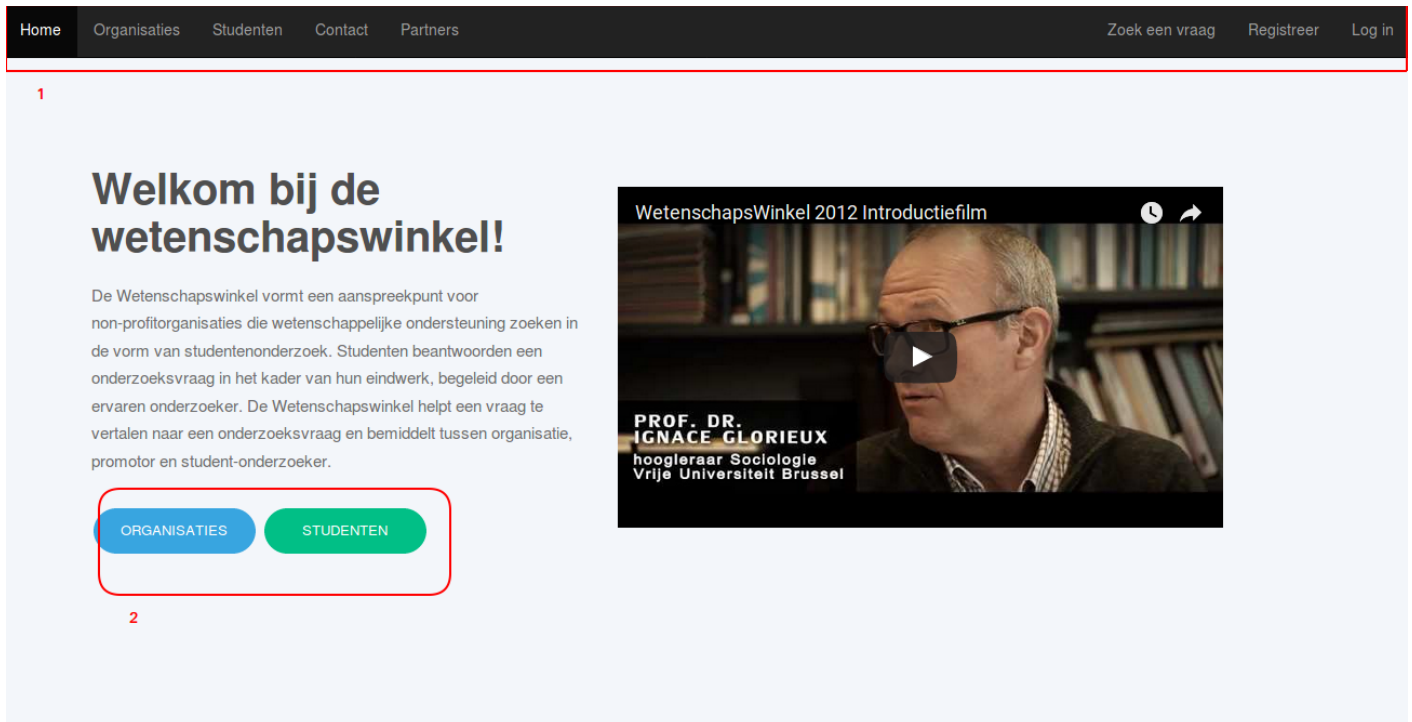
Home Organisaties Studenten Contact Partners Zoek een vraag Registreer Log in

1

Welkom bij de wetenschapswinkel!

De Wetenschapswinkel vormt een aanspreekpunt voor non-profitorganisaties die wetenschappelijke ondersteuning zoeken in de vorm van studentenonderzoek. Studenten beantwoorden een onderzoeksvraag in het kader van hun eindwerk, begeleid door een ervaren onderzoeker. De Wetenschapswinkel helpt een vraag te vertalen naar een onderzoeksvraag en bemiddelt tussen organisatie, promotor en student-onderzoeker.

ORGANISATIES STUDENTEN

2

WetenschapsWinkel 2012 Introductiefilm

PROF. DR.
IGNACE GLORIEUX
hoogleraar Sociologie
Vrije Universiteit Brussel